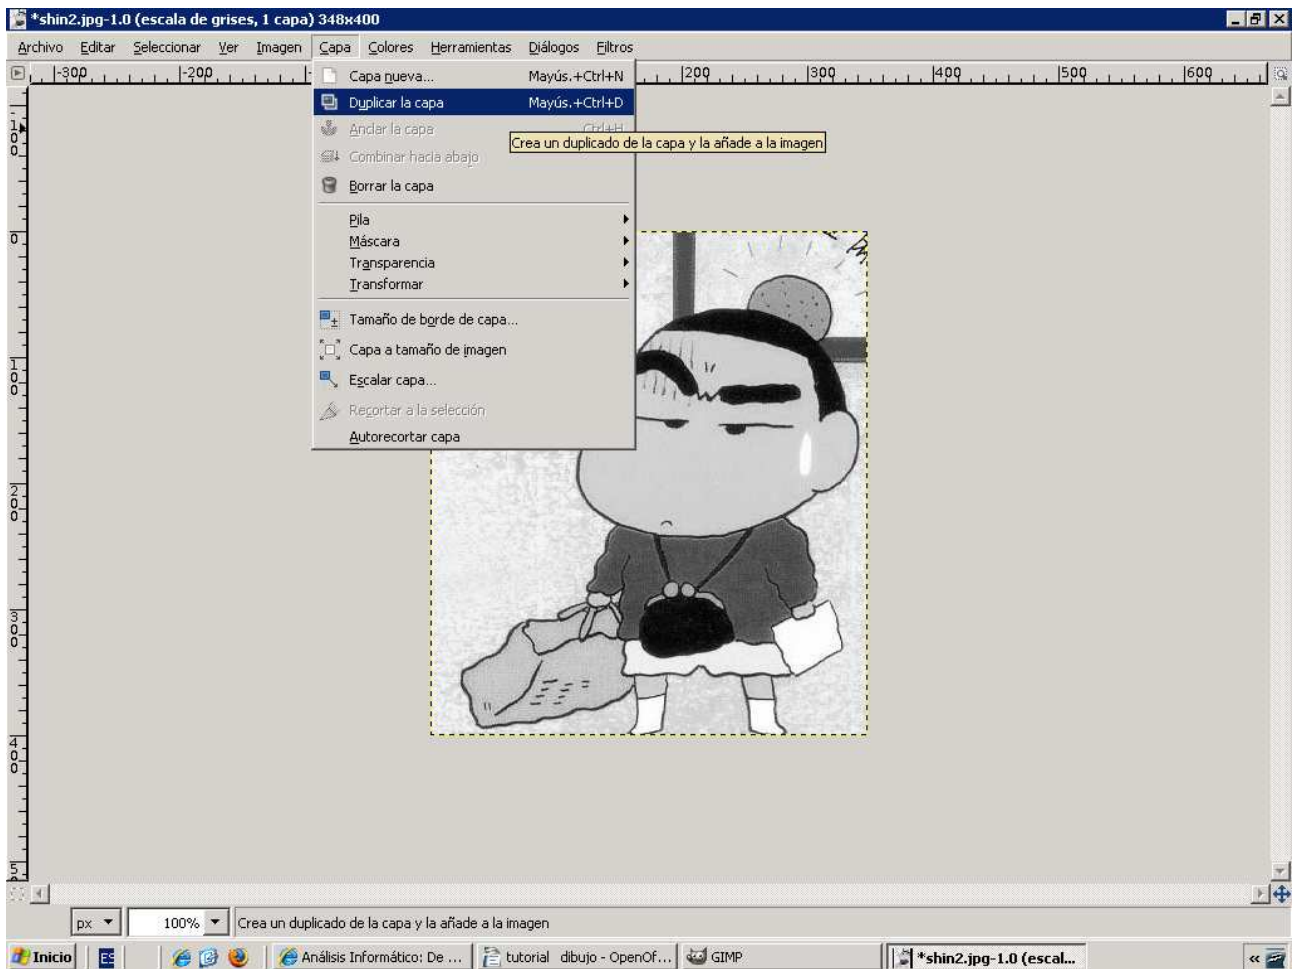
*shin2.jpg-1.0 (escala de grises, 1 capa) 348x400

Archivo Editar Seleccionar Ver Imagen Capa Colores Herramientas Diálogos Filtros

-300 -200 200 300 400 500 600

100 0 100 200 300 400 500

Capa nueva... Mayús.+Ctrl+N
Duplicar la capa Mayús.+Ctrl+D
Anclar la capa Ctrl+H
Combinar hacia abajo
Borrar la capa
Pila
Máscara
Transparencia
Transformar
Tamaño de borde de capa...
Capa a tamaño de imagen
Escalar capa...
Recortar a la selección
Autorecortar capa

Crea un duplicado de la capa y la añade a la imagen

px 100% Crea un duplicado de la capa y la añade a la imagen

Inicio ES Análisis Informático: De ... tutorial dibujo - OpenOf... GIMP *shin2.jpg-1.0 (escal...